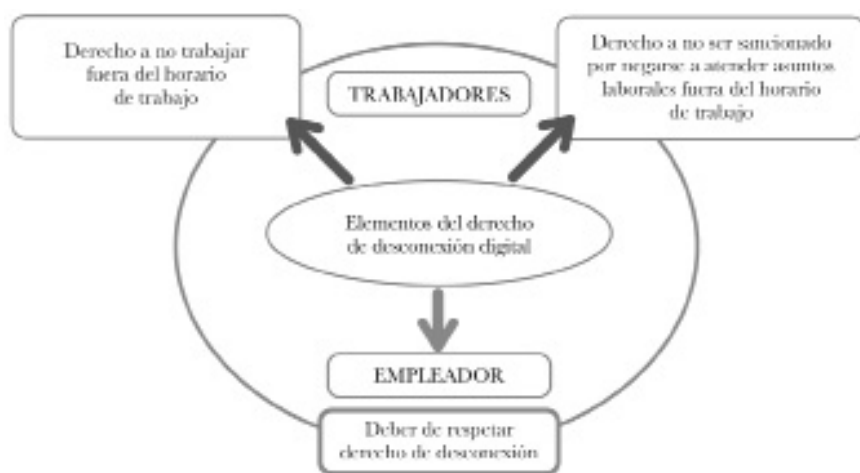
Derecho a no trabajar fuera del horario de trabajo

TRABAJADORES

Derecho a no ser sancionado por negarse a atender asuntos laborales fuera del horario de trabajo

Elementos del derecho de desconexión digital

EMPLEADOR

Deber de respetar derecho de desconexión